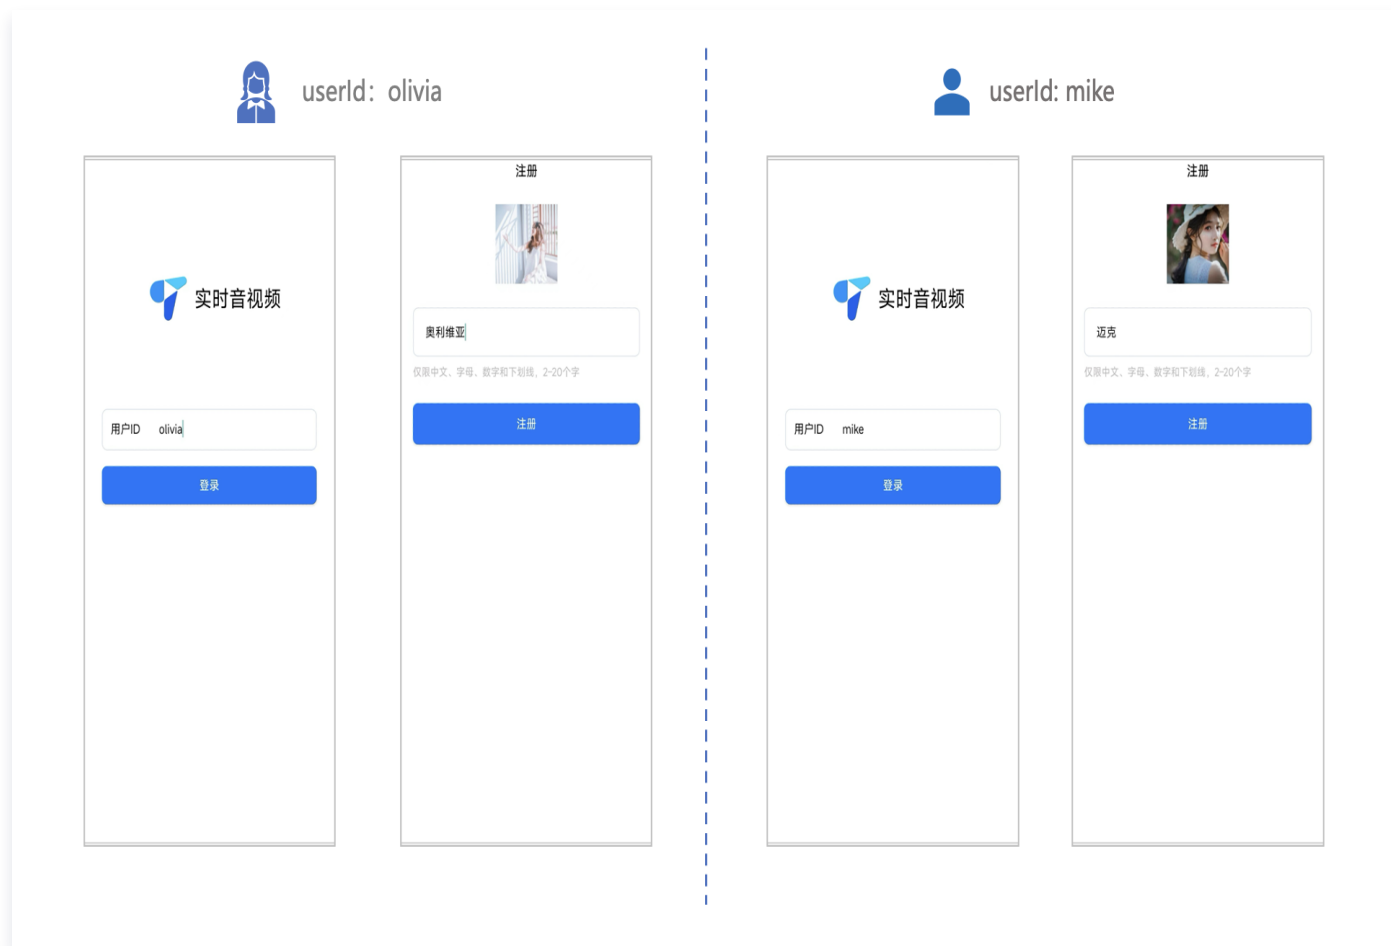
userId：olivia

实时音视频

用户ID olivia

登录

注册

奥利维亚

仅限中文、字母、数字和下划线，2-20个字

注册

userId: mike

实时音视频

用户ID mike

登录

注册

迈克

仅限中文、字母、数字和下划线，2-20个字

注册